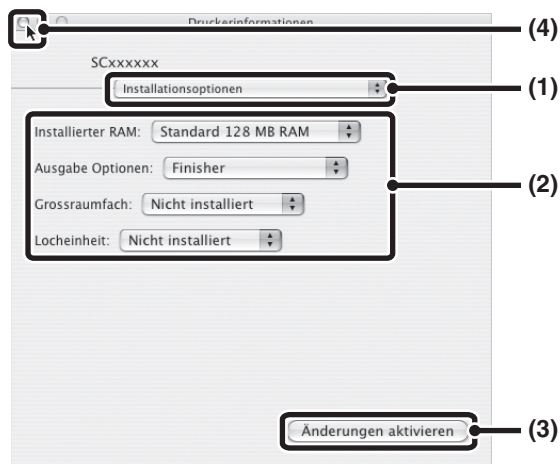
Druckerinformationen

SCxxxxxx

Installationsoptionen

Installierter RAM: Standard 128 MB RAM

Ausgabe Optionen: Finisher

Grossraumfach: Nicht installiert

Locheinheit: Nicht installiert

Änderungen aktivieren

(4)

(1)

(2)

(3)